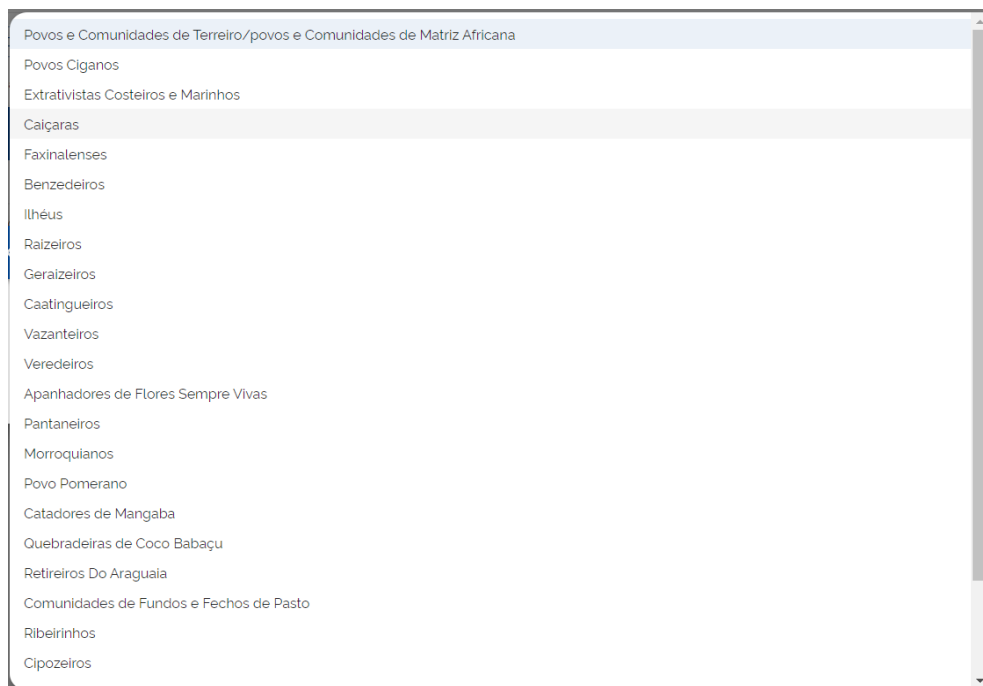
Povos e Comunidades de Terreiro/povos e Comunidades de Matriz Africana
Povos Ciganos
Extrativistas Costeiros e Marinhos
Caiçaras
Faxinalenses
Benzedeiros
Ilhéus
Raizeiros
Geraizeiros
Caatingueiros
Vazanteiros
Veredeiros
Apanhadores de Flores Sempre Vivas
Pantaneiros
Morroquianos
Povo Pomerano
Catadores de Mangaba
Quebradeiras de Coco Babaçu
Retireiros Do Araguaia
Comunidades de Fundos e Fechos de Pasto
Ribeirinhos
Cipozeiros